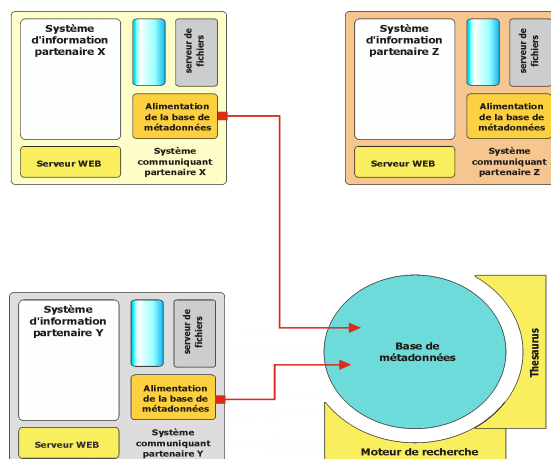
Système d'information partenaire X

serveur de fichiers

Alimentation de la base de métadonnées

Serveur WEB

Système communiquant partenaire X

Système d'information partenaire Z

serveur de fichiers

Alimentation de la base de métadonnées

Serveur WEB

Système communiquant partenaire Z

Système d'information partenaire Y

serveur de fichiers

Alimentation de la base de métadonnées

Serveur WEB

Système communiquant partenaire Y

Base de métadonnées

Thesaurus

Moteur de recherche